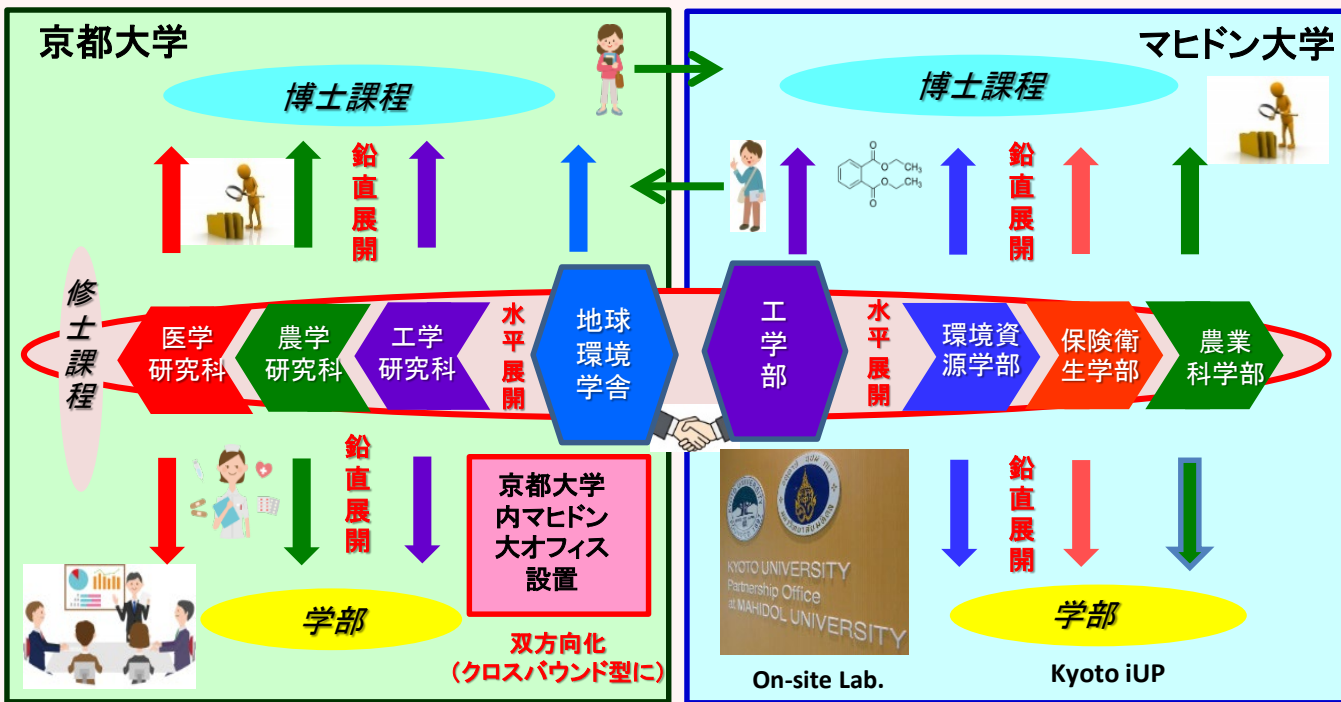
京都大学

博士課程

鉛直展開

修士課程

医学研究科

農学研究科

工学研究科

水平展開

地球環境学舎

鉛直展開

京都大学内マヒドン大オフィス設置

双方向化
（クロスバウンド型に）

学部

マヒドン大学

博士課程

鉛直展開

工学部

水平展開

環境資源学部

保険衛生学部

農業科学部

KYOTO UNIVERSITY
Partnership Office
at MAHIDOL UNIVERSITY

On-site Lab.

鉛直展開

学部

Kyoto iUP